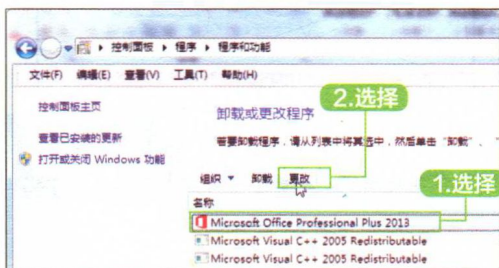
控制面板 ▸ 程序 ▸ 程序和功能

文件(F) 编辑(E) 查看(V) 工具(T) 帮助(H)

控制面板主页

查看已安装的更新

打开或关闭 Windows 功能

卸载或更改程序

2.选择

若要卸载程序，请从列表中将其选中，然后单击"卸载"

组织 ▾ 卸载 更改

1.选择

名称

Microsoft Office Professional Plus 2013

Microsoft Visual C++ 2005 Redistributable

Microsoft Visual C++ 2005 Redistributable